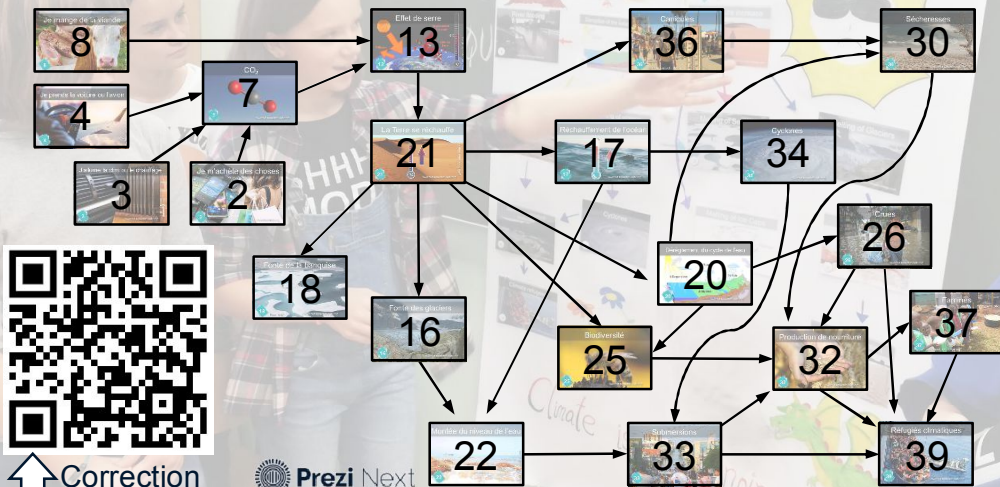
Je mange de la viande
8

Effet de serre
13

Canicules
36

Sécheresses
30

Je prends la voiture ou l'avion
4

$CO_2$
7

La Terre se réchauffe
21

Réchauffement de l'océan
17

Cyclones
34

J'allume le chauffage
3

Je m'achète des choses
2

Fonte de la banquise
18

Dérèglement du cycle de l'eau
20

Crues
26

Fonte des glaciers
16

Biodiversité
25

Production de nourriture
32

Famines
37

Montée du niveau de l'eau
22

Submersions
33

Réfugiés climatiques
39

Climate

Correction

Prezi Next